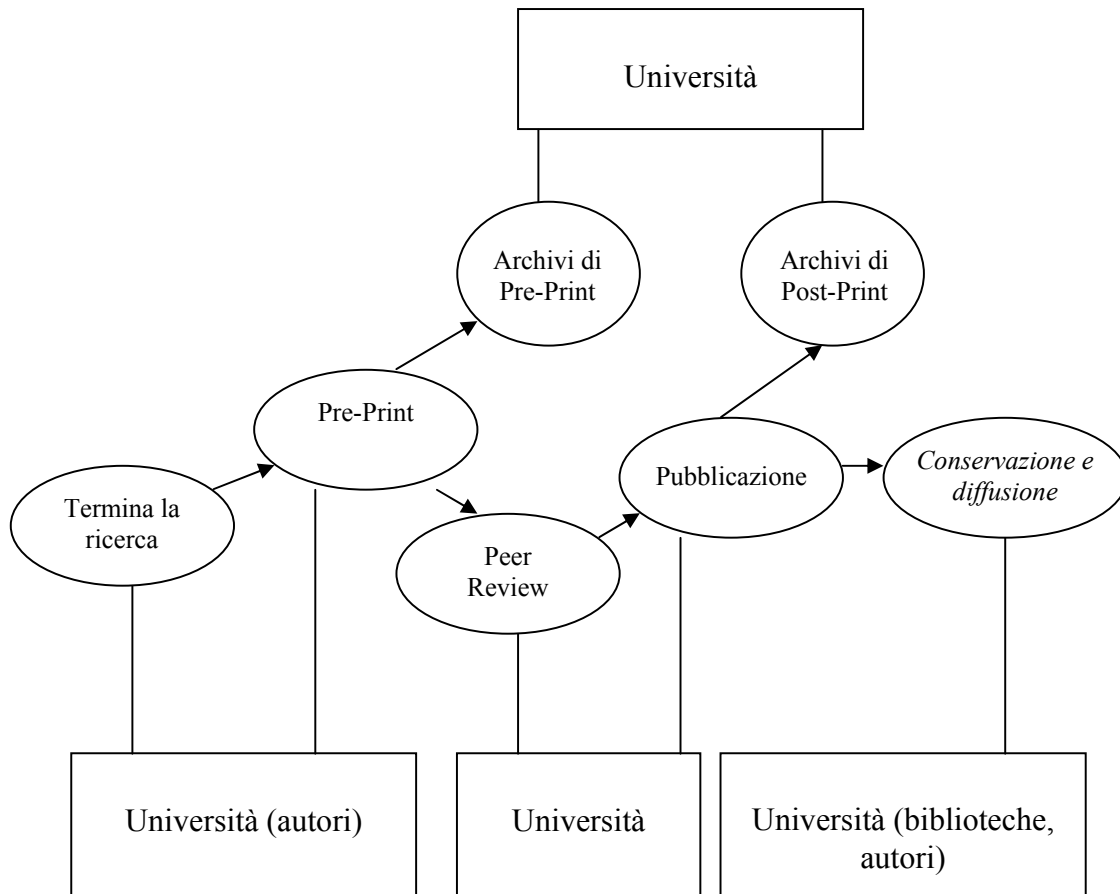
Università

Archivi di Pre-Print

Archivi di Post-Print

Pre-Print

Termina la ricerca

Peer Review

Pubblicazione

*Conservazione e diffusione*

Università (autori)

Università

Università (biblioteche, autori)